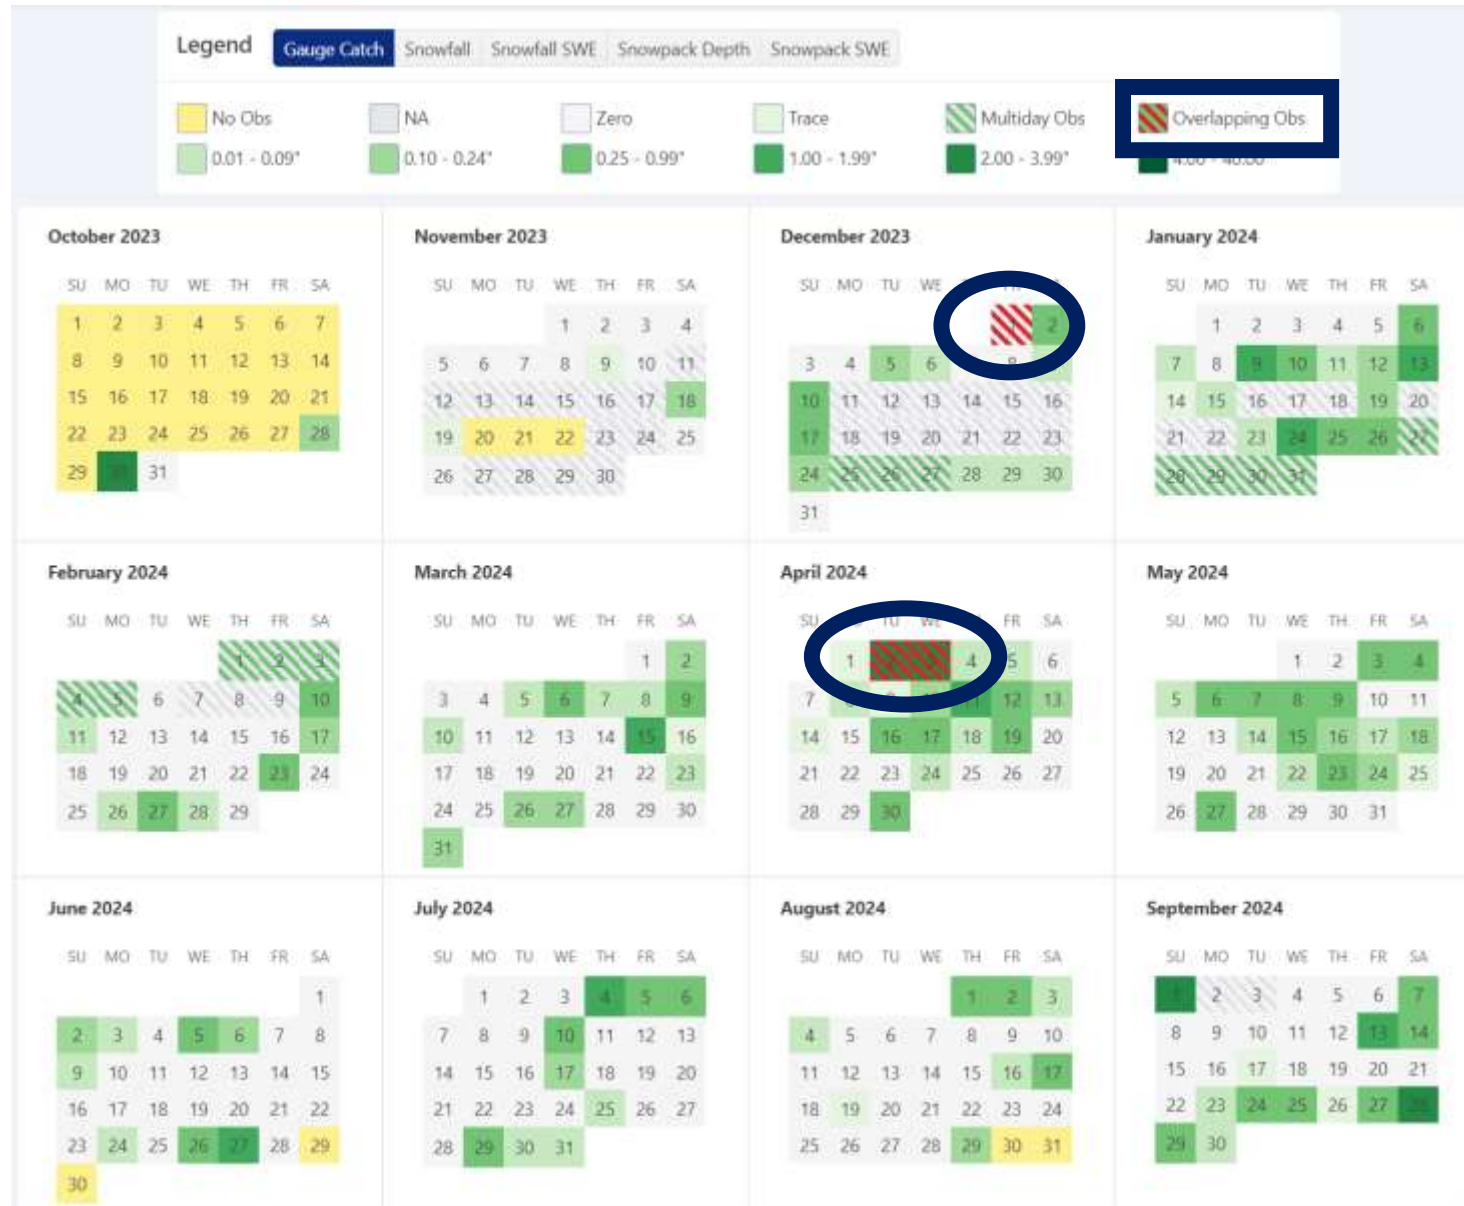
Legend Gauge Catch Snowfall Snowfall SWE Snowpack Depth Snowpack SWE

No Obs NA Zero Trace Multiday Obs Overlapping Obs
0.01 - 0.09" 0.10 - 0.24" 0.25 - 0.99" 1.00 - 1.99" 2.00 - 3.99" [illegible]

October 2023
SU MO TU WE TH FR SA
1 2 3 4 5 6 7
8 9 10 11 12 13 14
15 16 17 18 19 20 21
22 23 24 25 26 27 28
29 30 31

November 2023
SU MO TU WE TH FR SA
1 2 3 4
5 6 7 8 9 10 11
12 13 14 15 16 17 18
19 20 21 22 23 24 25
26 27 28 29 30

December 2023
SU MO TU WE TH FR SA
1 2
3 4 5 6 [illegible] 8 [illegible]
10 11 12 13 14 15 16
17 18 19 20 21 22 23
24 25 26 27 28 29 30
31

January 2024
SU MO TU WE TH FR SA
1 2 3 4 5 6
7 8 9 10 11 12 13
14 15 16 17 18 19 20
21 22 23 24 25 26 27
28 29 30 31

February 2024
SU MO TU WE TH FR SA
1 2 3
4 5 6 7 8 9 10
11 12 13 14 15 16 17
18 19 20 21 22 23 24
25 26 27 28 29

March 2024
SU MO TU WE TH FR SA
1 2
3 4 5 6 7 8 9
10 11 12 13 14 15 16
17 18 19 20 21 22 23
24 25 26 27 28 29 30
31

April 2024
SU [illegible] TU WE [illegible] FR SA
1 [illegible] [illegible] 4 5 6
7 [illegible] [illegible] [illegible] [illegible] 12 13
14 15 16 17 18 19 20
21 22 23 24 25 26 27
28 29 30

May 2024
SU MO TU WE TH FR SA
1 2 3 4
5 6 7 8 9 10 11
12 13 14 15 16 17 18
19 20 21 22 23 24 25
26 27 28 29 30 31

June 2024
SU MO TU WE TH FR SA
1
2 3 4 5 6 7 8
9 10 11 12 13 14 15
16 17 18 19 20 21 22
23 24 25 26 27 28 29
30

July 2024
SU MO TU WE TH FR SA
1 2 3 4 5 6
7 8 9 10 11 12 13
14 15 16 17 18 19 20
21 22 23 24 25 26 27
28 29 30 31

August 2024
SU MO TU WE TH FR SA
1 2 3
4 5 6 7 8 9 10
11 12 13 14 15 16 17
18 19 20 21 22 23 24
25 26 27 28 29 30 31

September 2024
SU MO TU WE TH FR SA
1 2 3 4 5 6 7
8 9 10 11 12 13 14
15 16 17 18 19 20 21
22 23 24 25 26 27 28
29 30